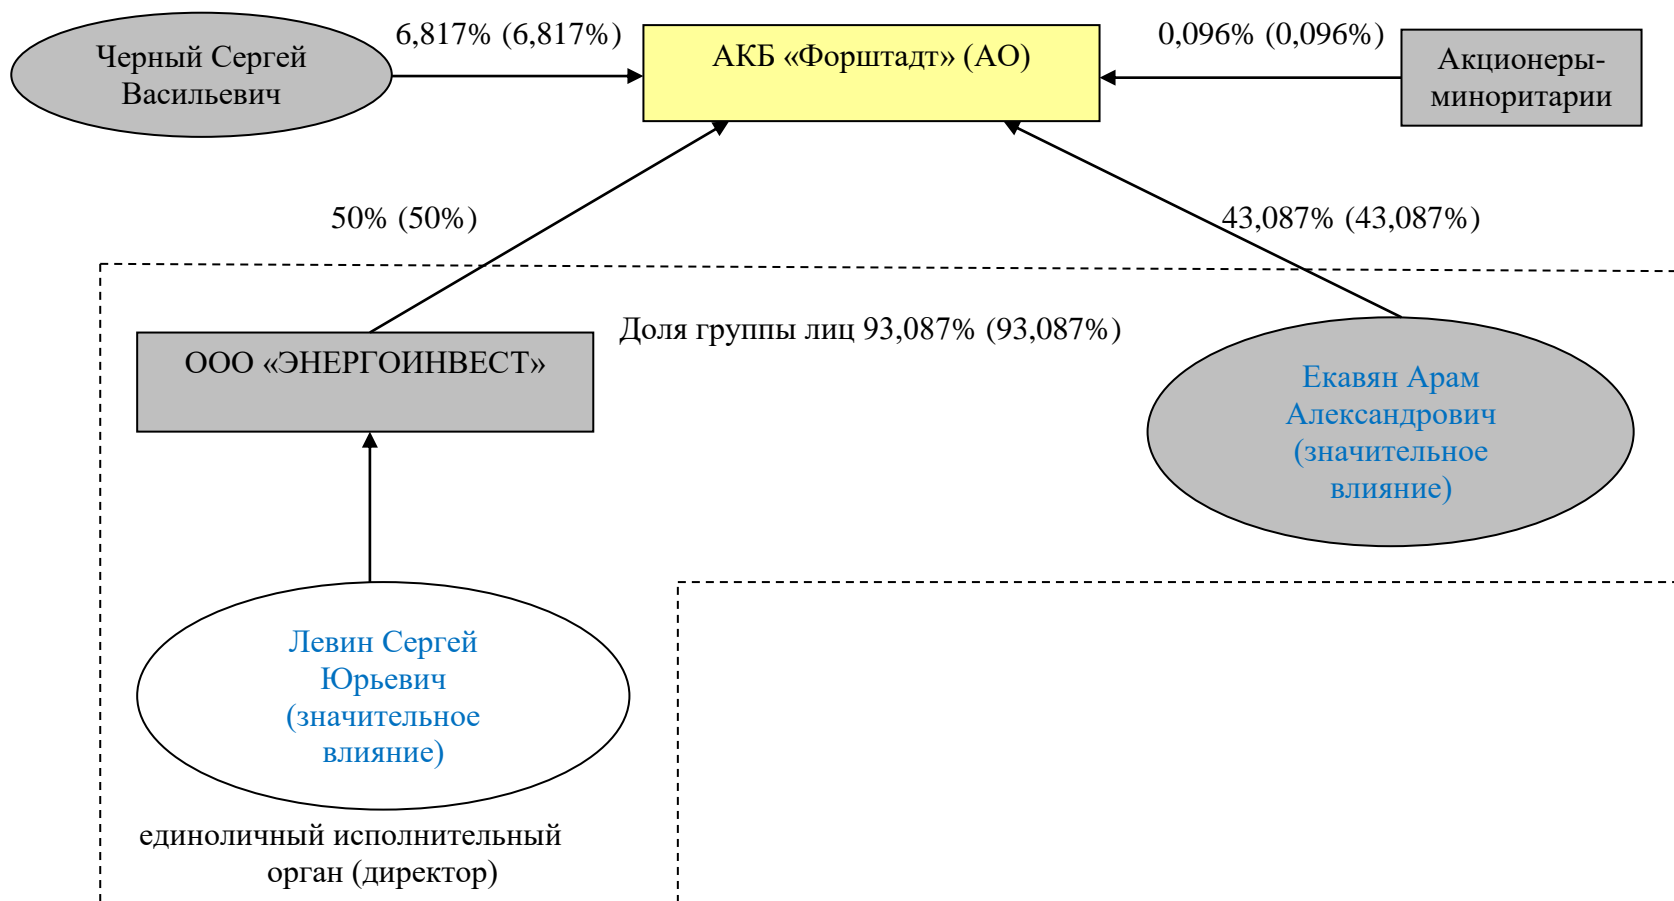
Черный Сергей Васильевич

6,817% (6,817%)

АКБ «Форштадт» (АО)

0,096% (0,096%)

Акционеры-миноритарии

50% (50%)

43,087% (43,087%)

Доля группы лиц 93,087% (93,087%)

ООО «ЭНЕРГОИНВЕСТ»

Екавян Арам Александрович (значительное влияние)

Левин Сергей Юрьевич (значительное влияние)

единоличный исполнительный орган (директор)